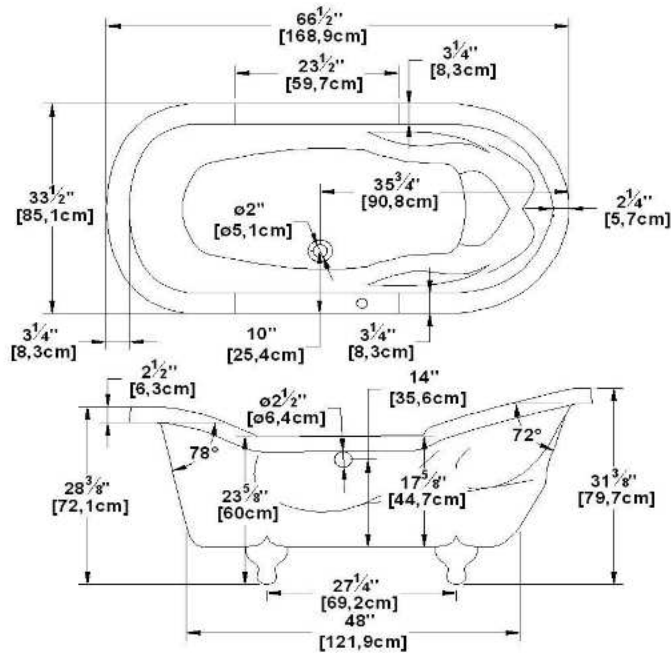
$66\frac{1}{2}$"
[168,9cm]

$23\frac{1}{2}$"
[59,7cm]

$3\frac{1}{4}$"
[8,3cm]

$33\frac{1}{2}$"
[85,1cm]

$35\frac{3}{4}$"
[90,8cm]

ø2"
[ø5,1cm]

$2\frac{1}{4}$"
[5,7cm]

$3\frac{1}{4}$"
[8,3cm]

10"
[25,4cm]

$3\frac{1}{4}$"
[8,3cm]

$2\frac{1}{2}$"
[6,3cm]

ø$2\frac{1}{2}$"
[ø6,4cm]

14"
[35,6cm]

72°

78°

$28\frac{3}{8}$"
[72,1cm]

$23\frac{5}{8}$"
[60cm]

$17\frac{5}{8}$"
[44,7cm]

$31\frac{3}{8}$"
[79,7cm]

$27\frac{1}{4}$"
[69,2cm]

48"
[121,9cm]